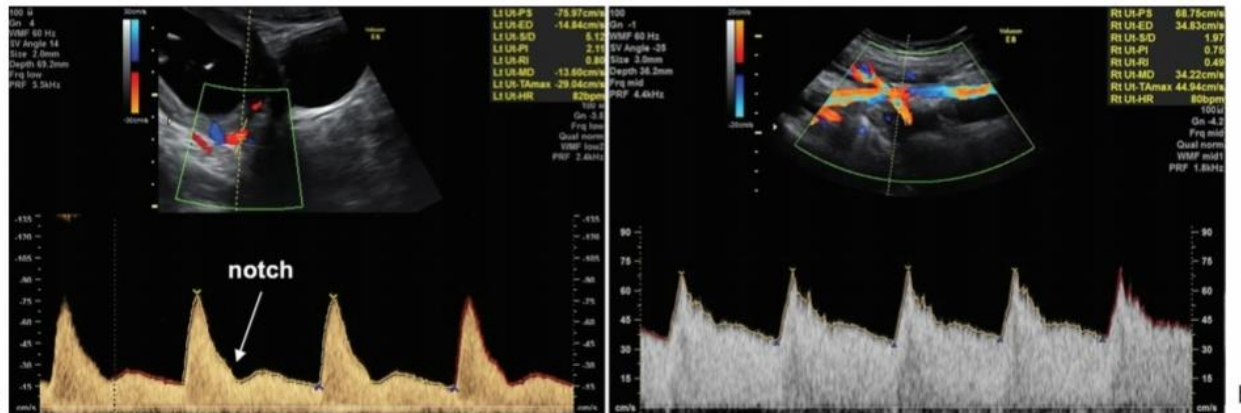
100 
Gn 4
WMF 60 Hz
SV Angle 14
Size 2.0mm
Depth 69.2mm
Frq low
PRF 3.3kHz

30cm/s
-30cm/s

Lt Ut-PS -75.97cm/s
Lt Ut-ED -14.84cm/s
Lt Ut-S/D 5.12
Lt Ut-PI 2.11
Lt Ut-RI 0.80
Lt Ut-MD -13.60cm/s
Lt Ut-TAmax -29.04cm/s
Lt Ut-HR 82bpm

100
Gn -5.8
Frq low
Qual norm
WMF low2
PRF 2.4kHz

-135
-120
-105
-90
-75
-60
-45
-30
-15
cm/s

notch

-135
-120
-105
-90
-75
-60
-45
-30
-15
cm/s

100
Gn -1
WMF 60 Hz
SV Angle -25
Size 3.0mm
Depth 38.2mm
Frq mid
PRF 4.4kHz

20cm/s
-20cm/s

Rt Ut-PS 68.75cm/s
Rt Ut-ED 34.83cm/s
Rt Ut-S/D 1.97
Rt Ut-PI 0.75
Rt Ut-RI 0.49
Rt Ut-MD 34.22cm/s
Rt Ut-TAmax 44.94cm/s
Rt Ut-HR 80bpm

100
Gn -4.2
Frq mid
Qual norm
WMF mid1
PRF 1.8kHz

90
75
60
45
30
15
cm/s

90
75
60
45
30
15
cm/s